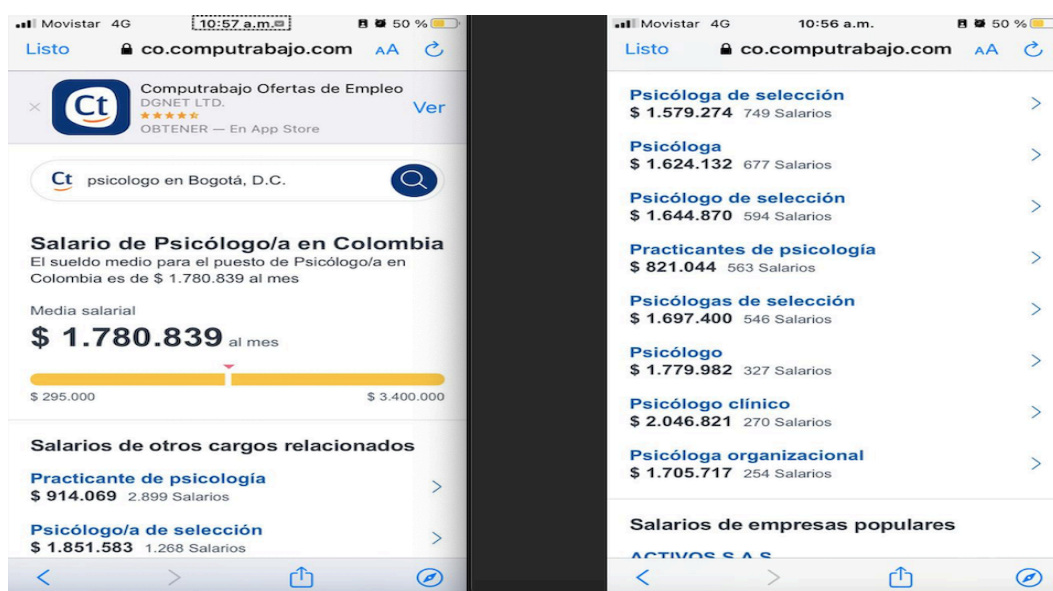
Movistar 4G 10:57 a.m. 50 %

Listo co.computrabajo.com AA

Ct Computrabajo Ofertas de Empleo
DGNET LTD.
★★★★★
OBTENER — En App Store
Ver

Ct psicologo en Bogotá, D.C.

Salario de Psicólogo/a en Colombia
El sueldo medio para el puesto de Psicólogo/a en Colombia es de $ 1.780.839 al mes

Media salarial
$ 1.780.839 al mes

$ 295.000 $ 3.400.000

Salarios de otros cargos relacionados

Practicante de psicología
$ 914.069 2.899 Salarios

Psicólogo/a de selección
$ 1.851.583 1.268 Salarios

Movistar 4G 10:56 a.m. 50 %

Listo co.computrabajo.com AA

Psicóloga de selección
$ 1.579.274 749 Salarios

Psicóloga
$ 1.624.132 677 Salarios

Psicólogo de selección
$ 1.644.870 594 Salarios

Practicantes de psicología
$ 821.044 563 Salarios

Psicólogas de selección
$ 1.697.400 546 Salarios

Psicólogo
$ 1.779.982 327 Salarios

Psicólogo clínico
$ 2.046.821 270 Salarios

Psicóloga organizacional
$ 1.705.717 254 Salarios

Salarios de empresas populares

ACTIVOS S.A.S